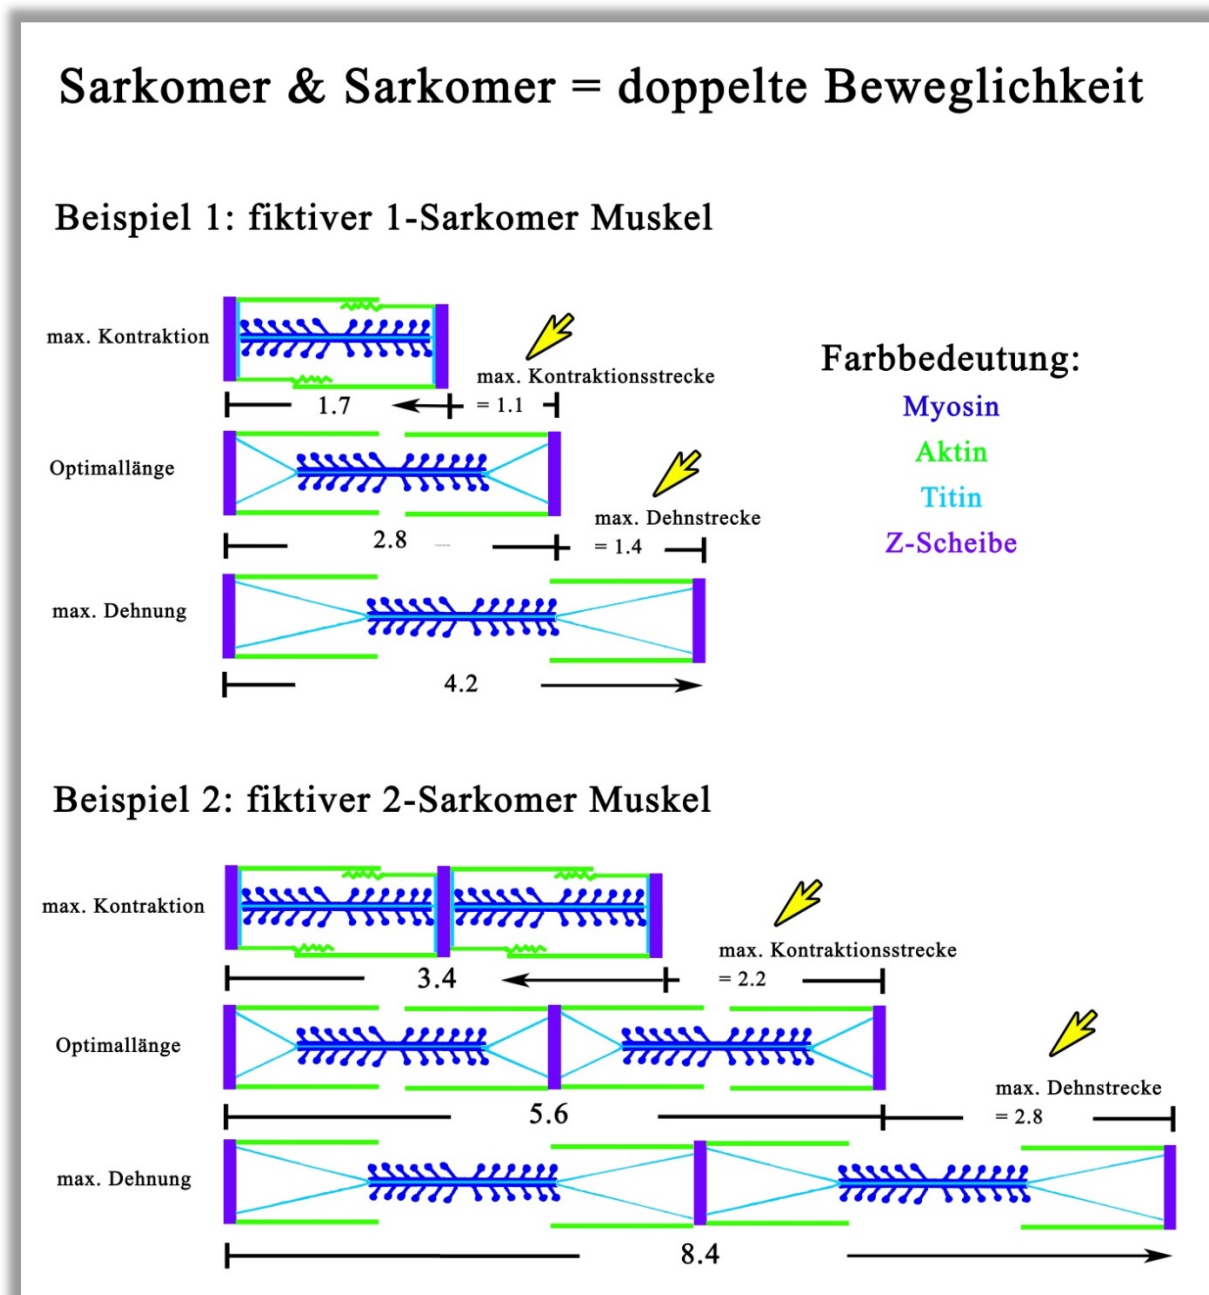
Sarkomer & Sarkomer = doppelte Beweglichkeit

Beispiel 1: fiktiver 1-Sarkomer Muskel

max. Kontraktion

max. Kontraktionsstrecke

1.7

= 1.1

Optimallänge

max. Dehnstrecke

2.8

= 1.4

max. Dehnung

4.2

Farbbedeutung:
Myosin
Aktin
Titin
Z-Scheibe

Beispiel 2: fiktiver 2-Sarkomer Muskel

max. Kontraktion

max. Kontraktionsstrecke

3.4

= 2.2

Optimallänge

max. Dehnstrecke

5.6

= 2.8

max. Dehnung

8.4